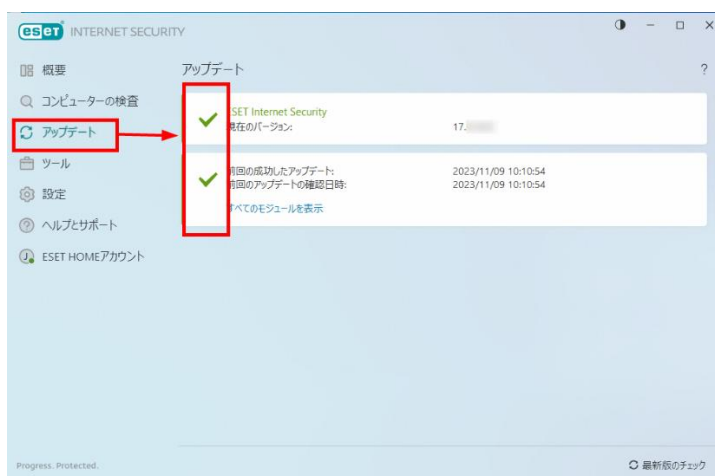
eset INTERNET SECURITY

概要
コンピューターの検査
アップデート
ツール
設定
ヘルプとサポート
ESET HOMEアカウント

アップデート

?

ESET Internet Security
現在のバージョン: 17.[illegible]

前回の成功したアップデート: 2023/11/09 10:10:54
前回のアップデートの確認日時: 2023/11/09 10:10:54
すべてのモジュールを表示

Progress. Protected.

最新版のチェック